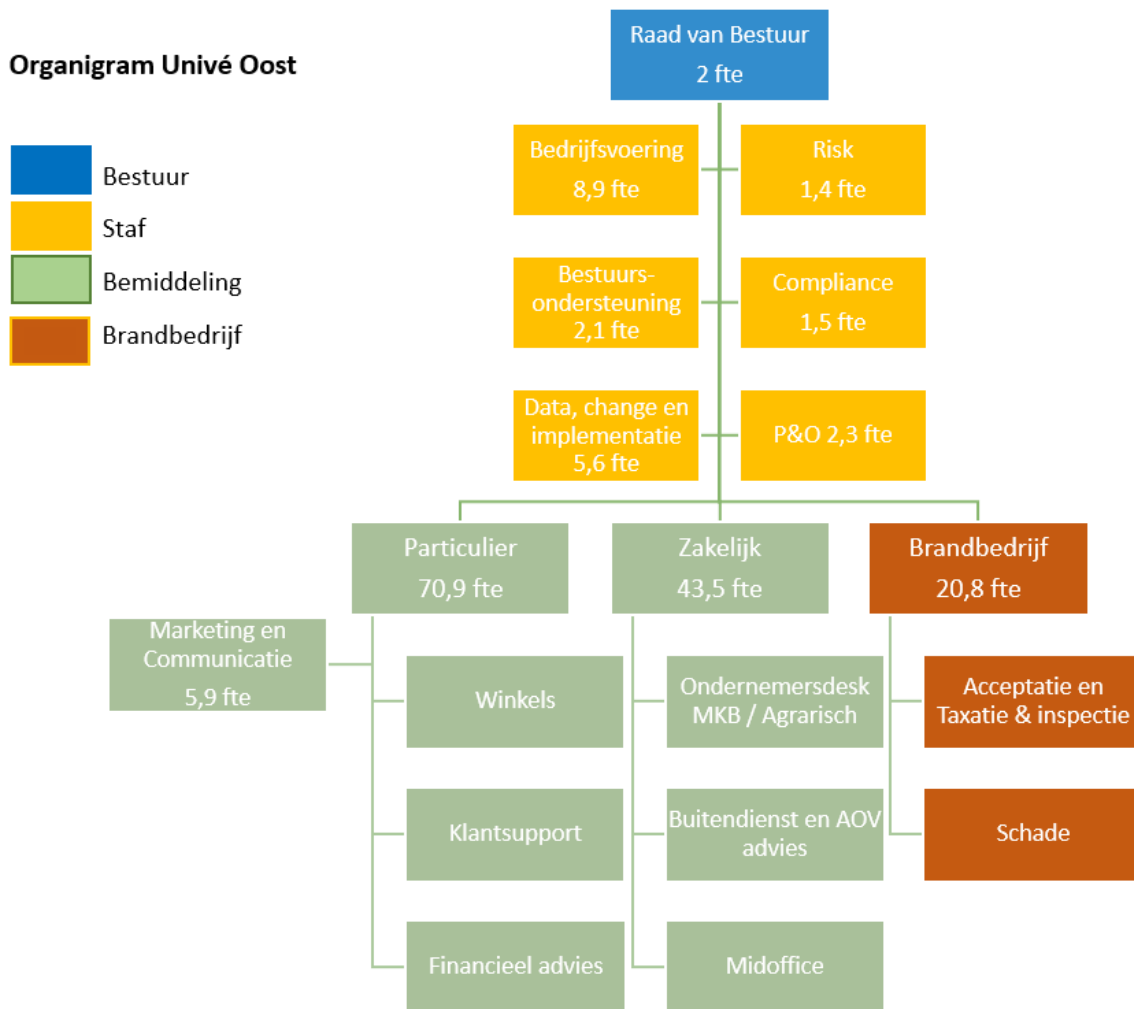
Organigram Univé Oost

Bestuur
Staf
Bemiddeling
Brandbedrijf

Raad van Bestuur
2 fte

Bedrijfsvoering
8,9 fte

Risk
1,4 fte

Bestuursondersteuning
2,1 fte

Compliance
1,5 fte

Data, change en implementatie
5,6 fte

P&O 2,3 fte

Particulier
70,9 fte

Zakelijk
43,5 fte

Brandbedrijf
20,8 fte

Marketing en Communicatie
5,9 fte

Winkels

Klantsupport

Financieel advies

Ondernemersdesk MKB / Agrarisch

Buitendienst en AOV advies

Midoffice

Acceptatie en Taxatie & inspectie

Schade